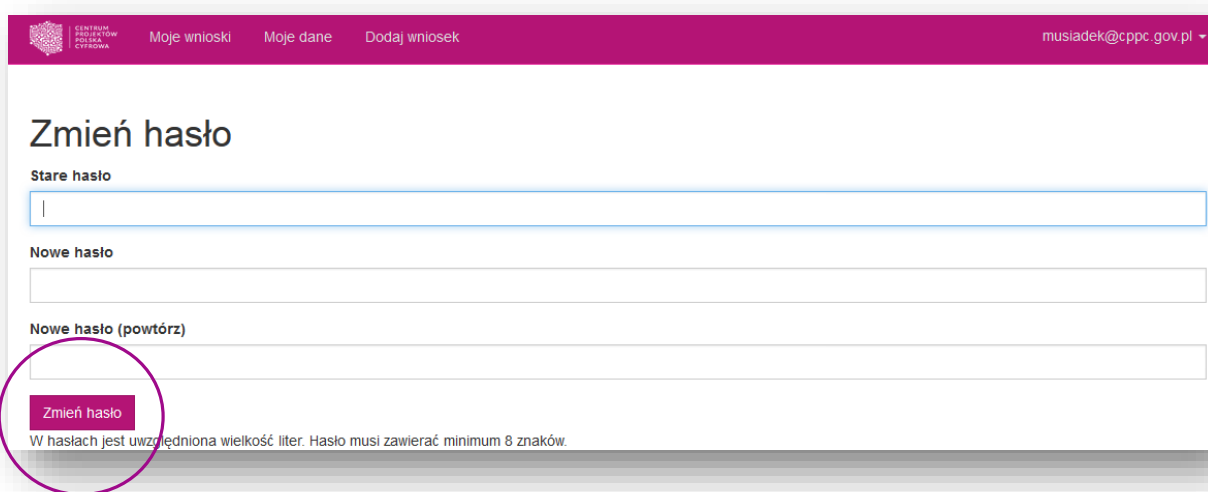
CENTRUM PROJEKTÓW POLSKA CYFROWA

Moje wnioski Moje dane Dodaj wniosek

musiadek@cppc.gov.pl

Zmień hasło

Stare hasło

Nowe hasło

Nowe hasło (powtórz)

Zmień hasło

W hasłach jest uwzględniona wielkość liter. Hasło musi zawierać minimum 8 znaków.